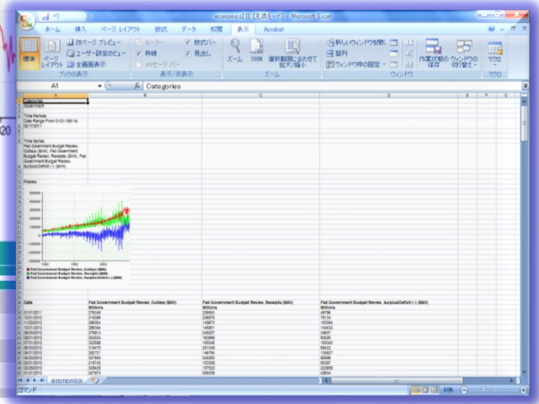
economics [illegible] - Microsoft Excel

ホーム 挿入 ページ レイアウト 数式 データ 校閲 表示 Acrobat

標準 ページレイアウト 改ページ プレビュー ユーザー設定のビュー 全画面表示 ブックの表示

ルーラー 数式バー 枠線 見出し メッセージバー 表示/非表示

ズーム 100% 選択範囲に合わせて拡大/縮小 ズーム

新しいウィンドウを開く 整列 ウィンドウ枠の固定 作業状態の保存 ウィンドウの切り替え ウィンドウ

マクロ マクロ

A1 Categories

Time Periods
Date Range From 01/31/1991 to 05/17/2011

Time Series
Fed Government Budget Review, Outlays ($Mil), Fed Government Budget Review, Receipts ($Mil), Fed Government Budget Review, Surplus/Deficit (-) ($Mil)

Date | Fed Government Budget Review, Outlays ($Mil) | Fed Government Budget Review, Receipts ($Mil) | Fed Government Budget Review, Surplus/Deficit (-) ($Mil)

Millions | Millions | Millions

economics

コマンド